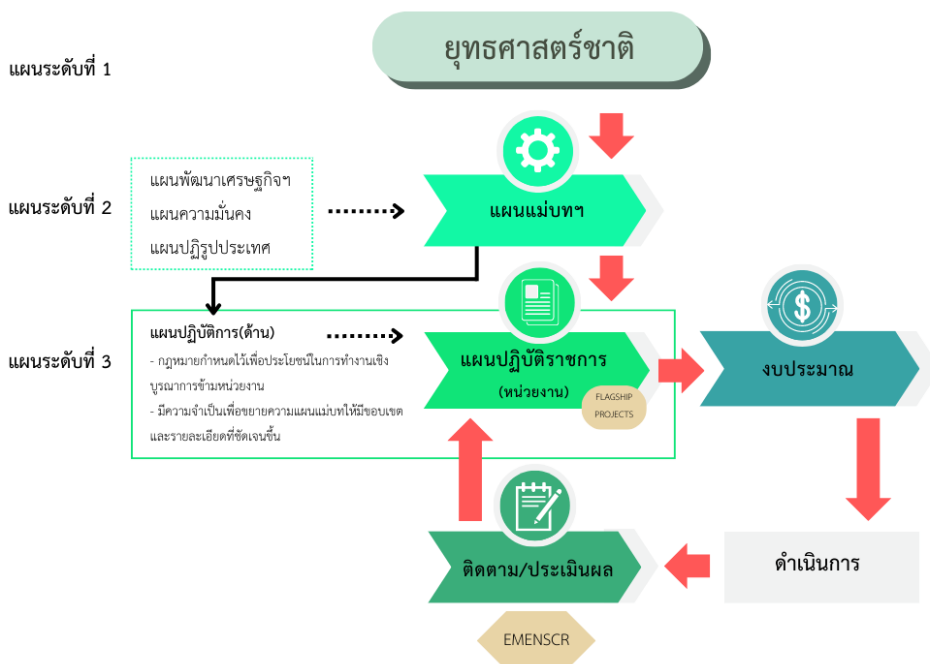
ยุทธศาสตร์ชาติ

แผนระดับที่ 1

แผนระดับที่ 2

แผนพัฒนาเศรษฐกิจฯ
แผนความมั่นคง
แผนปฏิรูปประเทศ

แผนแม่บทฯ

แผนระดับที่ 3

แผนปฏิบัติการ(ด้าน)
- กฎหมายกำหนดไว้เพื่อประโยชน์ในการทำงานเชิงบูรณาการข้ามหน่วยงาน
- มีความจำเป็นเพื่อขยายความแผนแม่บทให้มีขอบเขตและรายละเอียดที่ชัดเจนขึ้น

แผนปฏิบัติราชการ
(หน่วยงาน)

FLAGSHIP PROJECTS

งบประมาณ

ดำเนินการ

ติดตาม/ประเมินผล

EMENSCR